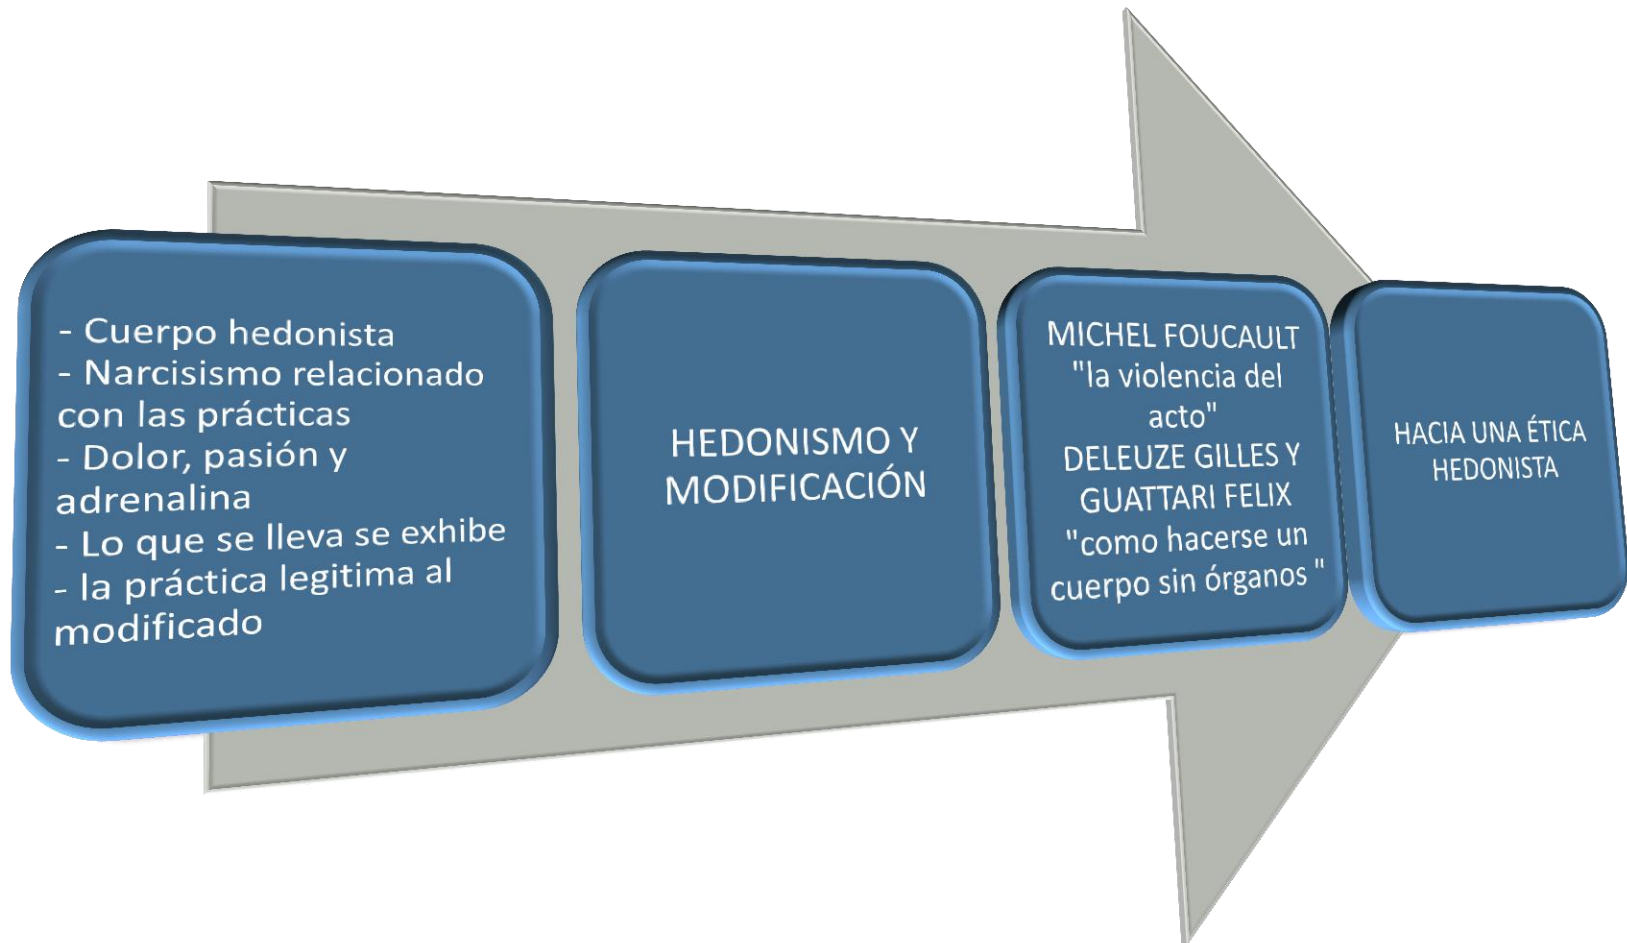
- Cuerpo hedonista
- Narcisismo relacionado con las prácticas
- Dolor, pasión y adrenalina
- Lo que se lleva se exhibe
- la práctica legitima al modificado

HEDONISMO Y MODIFICACIÓN

MICHEL FOUCAULT
"la violencia del acto"
DELEUZE GILLES Y GUATTARI FELIX
"como hacerse un cuerpo sin órganos "

HACIA UNA ÉTICA HEDONISTA